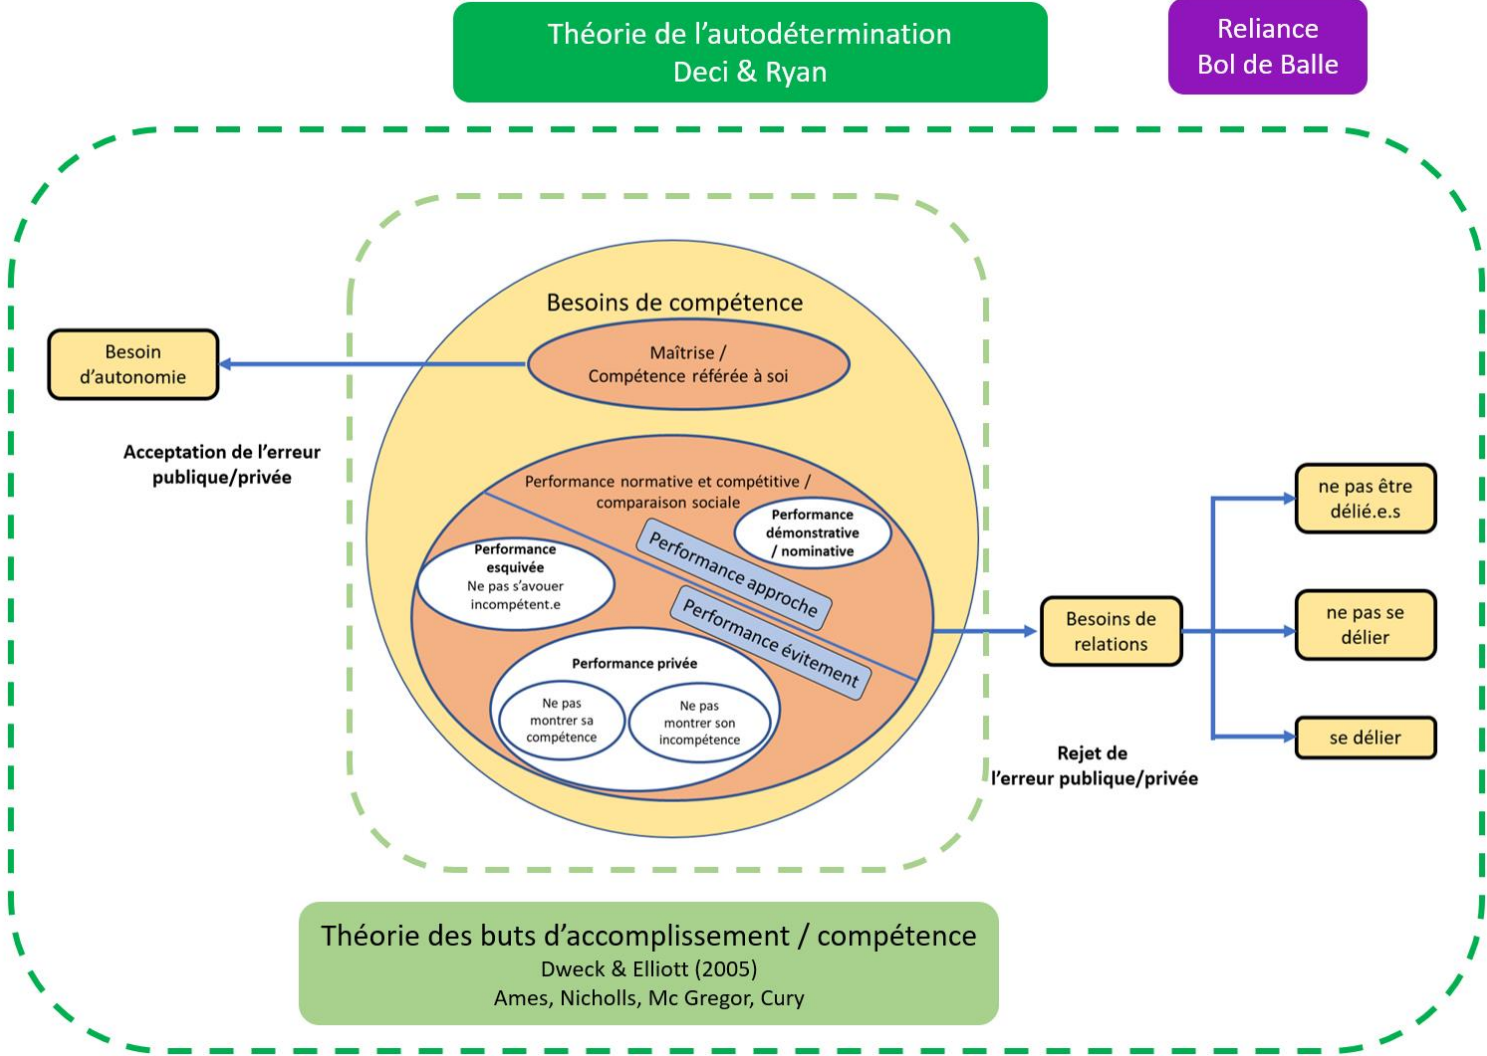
Théorie de l’autodétermination
Deci & Ryan

Reliance
Bol de Balle

Besoins de compétence

Besoin d’autonomie

Maîtrise / Compétence référée à soi

Acceptation de l’erreur publique/privée

Performance normative et compétitive / comparaison sociale

Performance démonstrative / nominative

Performance esquivée
Ne pas s’avouer incompétent.e

Performance approche

Performance évitement

Performance privée

Ne pas montrer sa compétence

Ne pas montrer son incompétence

Besoins de relations

ne pas être délié.e.s

ne pas se délier

se délier

Rejet de l’erreur publique/privée

Théorie des buts d’accomplissement / compétence
Dweck & Elliott (2005)
Ames, Nicholls, Mc Gregor, Cury